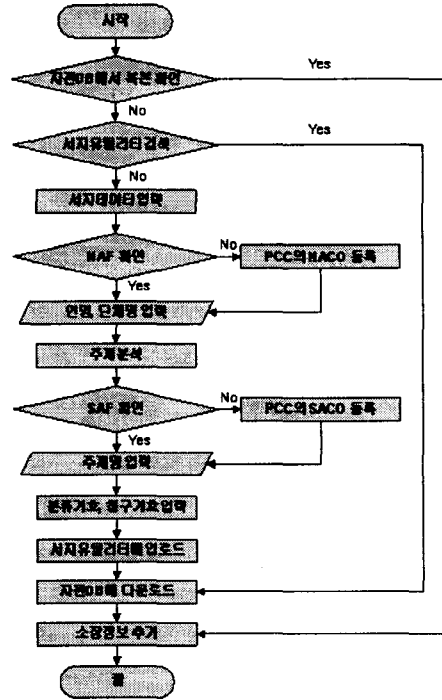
시작

자관DB에서 복본 확인

Yes

No

서지유틸리티 검색

Yes

No

서지데이터 입력

NAF 확인

No

PCC의 NACO 등록

Yes

인명, 단체명 입력

주제분석

SAF 확인

No

PCC의 SACO 등록

Yes

주제명 입력

분류기호, 청구기호 입력

서지유틸리티에 업로드

자관DB에 다운로드

소장정보 추가

끝